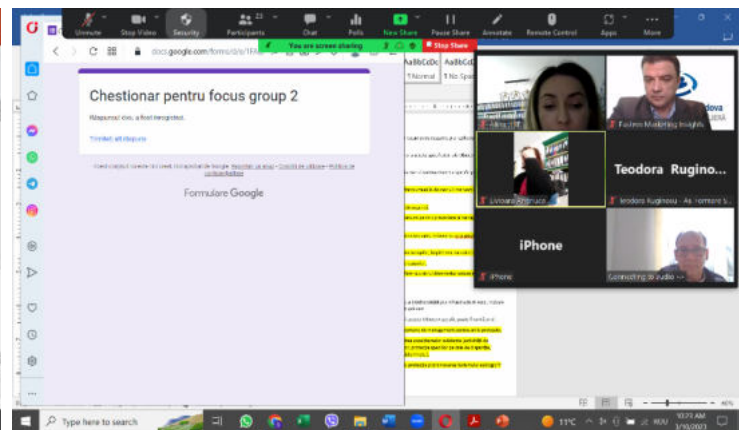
Unmute Stop Video Security Participants 23 Chat Polls New Share Pause Share Annotate Remote Control Apps More

You are screen sharing Stop Share

docs.google.com/forms/d/e/1FAI

Chestionar pentru focus group 2

Răspunsul dvs. a fost înregistrat.

Trimiteți alt răspuns

Acest conținut nu este creat și nici aprobat de Google. Raportați un abuz - Condiții de utilizare - Politica de confidențialitate

Formulare Google

AaBbCcDc AaBbCcD
¶ Normal ¶ No Spac

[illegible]

Factors Marketing Insights

Teodora Ruginosu

Liviana Andronache

Teodora Ruginosu - As. romane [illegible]

iPhone

iPhone

Connecting to audio ...

Type here to search

11°C

RUU

10:21 AM
3/10/2023